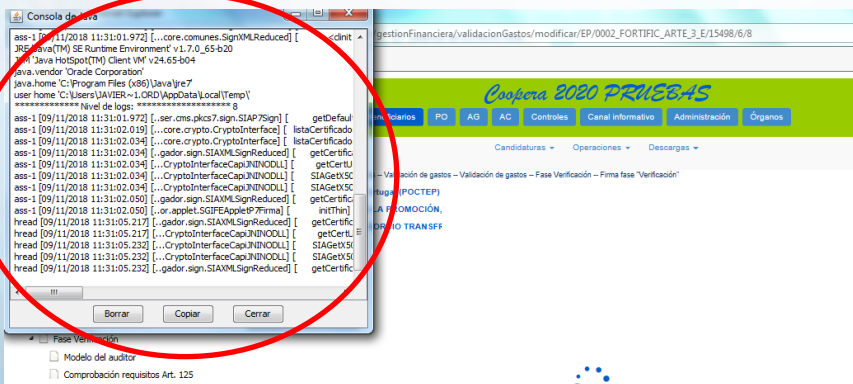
Consola de Java

ass-1 [09/11/2018 11:31:01.972] [...core.comunes.SignXMLReduced] [ <clinit
JRE Java(TM) SE Runtime Environment' v1.7.0_65-b20
JVM 'Java HotSpot(TM) Client VM' v24.65-b04
java.vendor 'Oracle Corporation'
java.home 'C:\Program Files (x86)\Java\jre7'
user home 'C:\Users\JAVIER~1.ORD\AppData\Local\Temp\'
************** Nivel de logs: ******************** 8
ass-1 [09/11/2018 11:31:01.972] [...ser.cms.pkcs7.sign.SIAP7Sign] [ getDefaul
ass-1 [09/11/2018 11:31:02.019] [...core.crypto.CryptoInterface] [ listaCertificado
ass-1 [09/11/2018 11:31:02.034] [...core.crypto.CryptoInterface] [ listaCertificado
ass-1 [09/11/2018 11:31:02.034] [...gador.sign.SIAXMLSignReduced] [ getCertific
ass-1 [09/11/2018 11:31:02.034] [...CryptoInterfaceCapiJNINODLL] [ getCertU
ass-1 [09/11/2018 11:31:02.034] [...CryptoInterfaceCapiJNINODLL] [ SIAGetX50
ass-1 [09/11/2018 11:31:02.034] [...CryptoInterfaceCapiJNINODLL] [ SIAGetX50
ass-1 [09/11/2018 11:31:02.050] [...gador.sign.SIAXMLSignReduced] [ getCertific
ass-1 [09/11/2018 11:31:02.050] [...or.applet.SGIFEAppletP7Firma] [ initThin]
hread [09/11/2018 11:31:05.217] [...gador.sign.SIAXMLSignReduced] [ getCertific
hread [09/11/2018 11:31:05.217] [...CryptoInterfaceCapiJNINODLL] [ getCertL
hread [09/11/2018 11:31:05.232] [...CryptoInterfaceCapiJNINODLL] [ SIAGetX50
hread [09/11/2018 11:31:05.232] [...CryptoInterfaceCapiJNINODLL] [ SIAGetX50
hread [09/11/2018 11:31:05.232] [...gador.sign.SIAXMLSignReduced] [ getCertific

Borrar Copiar Cerrar

gestionFinanciera/validacionGastos/modificar/EP/0002_FORTIFIC_ARTE_3_E/15498/6/8

Coopera 2020 PRUEBAS

eneficiarios PO AG AC Controles Canal informativo Administración Órganos

Candidaturas Operaciones Descargas

– Validación de gastos – Validación de gastos – Fase Verificación – Firma fase "Verificación"

rtugal (POCTEP)

LA PROMOCIÓN,

RIO TRANSF

Fase Verificación
Modelo del auditor
Comprobación requisitos Art. 125